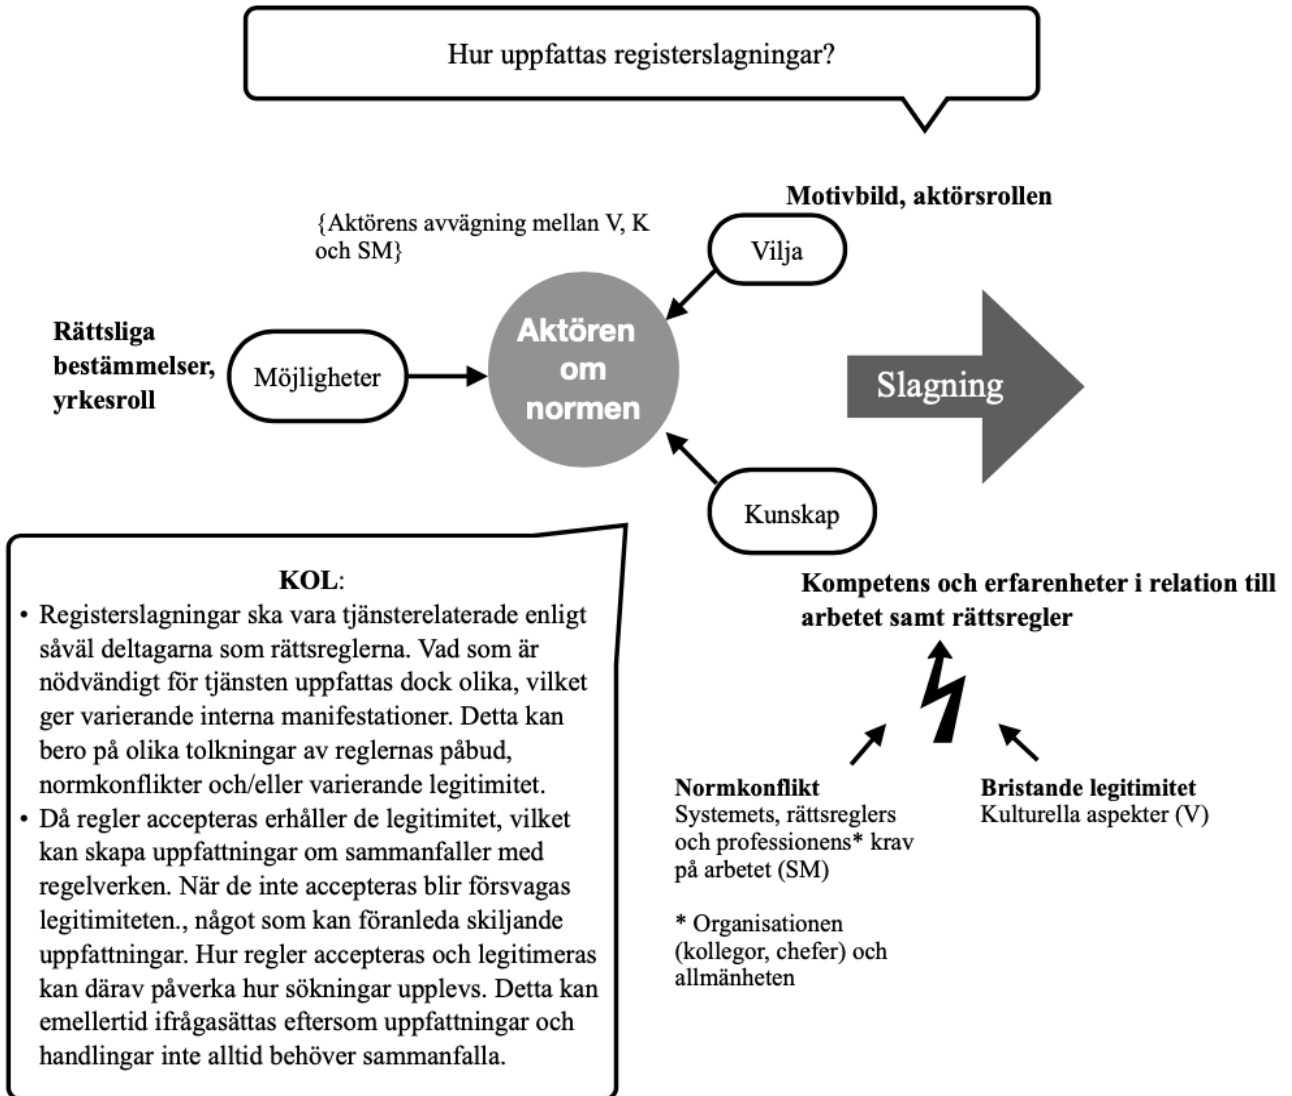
Hur uppfattas registerslagningar?

Motivbild, aktörsrollen

{Aktörens avvägning mellan V, K och SM}

Vilja

Rättsliga bestämmelser, yrkesroll

Möjligheter

Aktören om normen

Slagning

Kunskap

KOL:

• Registerslagningar ska vara tjänsterelaterade enligt såväl deltagarna som rättsreglerna. Vad som är nödvändigt för tjänsten uppfattas dock olika, vilket ger varierande interna manifestationer. Detta kan bero på olika tolkningar av reglernas påbud, normkonflikter och/eller varierande legitimitet.
• Då regler accepteras erhåller de legitimitet, vilket kan skapa uppfattningar om sammanfaller med regelverken. När de inte accepteras blir försvagas legitimiteten., något som kan föranleda skiljande uppfattningar. Hur regler accepteras och legitimeras kan därav påverka hur sökningar upplevs. Detta kan emellertid ifrågasättas eftersom uppfattningar och handlingar inte alltid behöver sammanfalla.

Kompetens och erfarenheter i relation till arbetet samt rättsregler

Normkonflikt
Systemets, rättsreglers och professionens* krav på arbetet (SM)

* Organisationen (kollegor, chefer) och allmänheten

Bristande legitimitet
Kulturella aspekter (V)